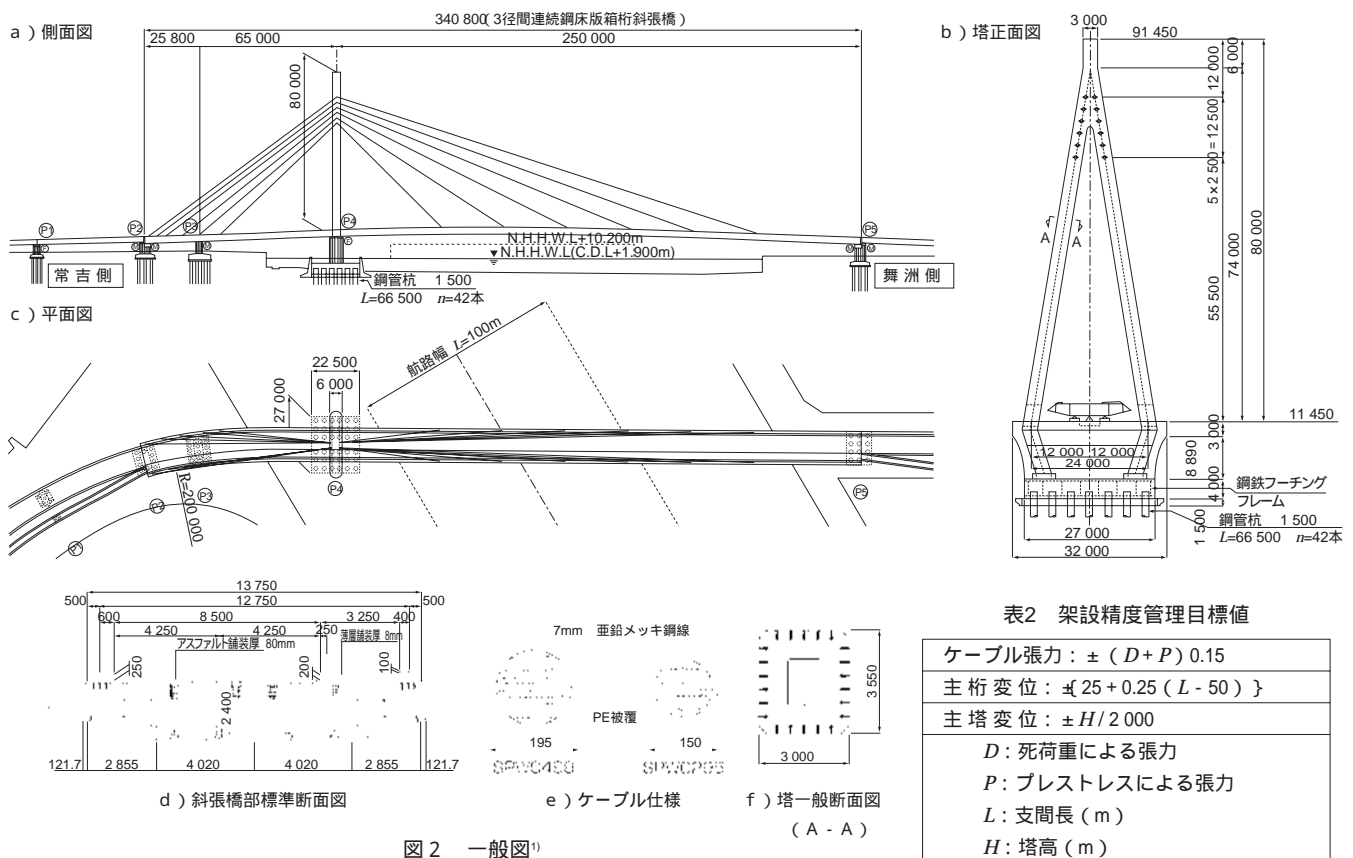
a）側面図

340 800（3径間連続鋼床版箱桁斜張橋）

25 800　65 000　250 000

80 000

P1　P2　P3　P4　P5

N.H.H.W.L+10.200m
N.H.H.W.L(C.D.L+1.900m)

常吉側　舞洲側

鋼管杭　1 500
$L$=66 500　$n$=42本

b）塔正面図

3 000　91 450

12 000　6 000　12 500　5×2 500＝12 500　80 000　74 000　55 500

A　A

11 450

3 000　8 890　3 000　4 000　1 500

12 000　12 000
24 000

鋼鉄フーチング
フレーム
鋼管杭　1 500
$L$=66 500　$n$=42本

27 000
32 000

c）平面図

22 500
6 000
27 000

航路幅　$L$=100m

R=200 000

P1　P2　P3　P4　P5

13 750
12 750
500　500
600　8 500　3 250　400
4 250　4 250　250
アスファルト舗装厚 80mm　薄層舗装厚 8mm
250　200　100
2 400
121.7　2 855　4 020　4 020　2 855　121.7

d）斜張橋部標準断面図

7mm　亜鉛メッキ鋼線
PE被覆
195　150
SPWC450　SPWC265

e）ケーブル仕様

3 550
3 000

f）塔一般断面図
（A - A）

図2　一般図$^{1)}$

表2　架設精度管理目標値

| ケーブル張力：±（$D$+$P$）0.15 |
|---|
| 主桁変位：±{25＋0.25（$L$－50）} |
| 主塔変位：±$H$/2 000 |
| $D$：死荷重による張力<br>$P$：プレストレスによる張力<br>$L$：支間長（m）<br>$H$：塔高（m） |